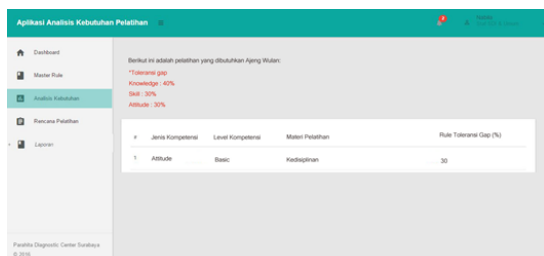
Aplikasi Analisis Kebutuhan Pelatihan ≡

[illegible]

Dashboard

Master Rule

Analisis Kebutuhan

Rencana Pelatihan

Laporan

Parahita Diagnostic Center Surabaya © 2016

Berikut ini adalah pelatihan yang dibutuhkan Ajeng Wulan:

*Toleransi gap
Knowledge : 40%
Skill : 30%
Attitude : 30%

| # | Jenis Kompetensi | Level Kompetensi | Materi Pelatihan | Rule Toleransi Gap (%) |
|---|---|---|---|---|
| 1. | Attitude | Basic | Kedisiplinan | 30 |